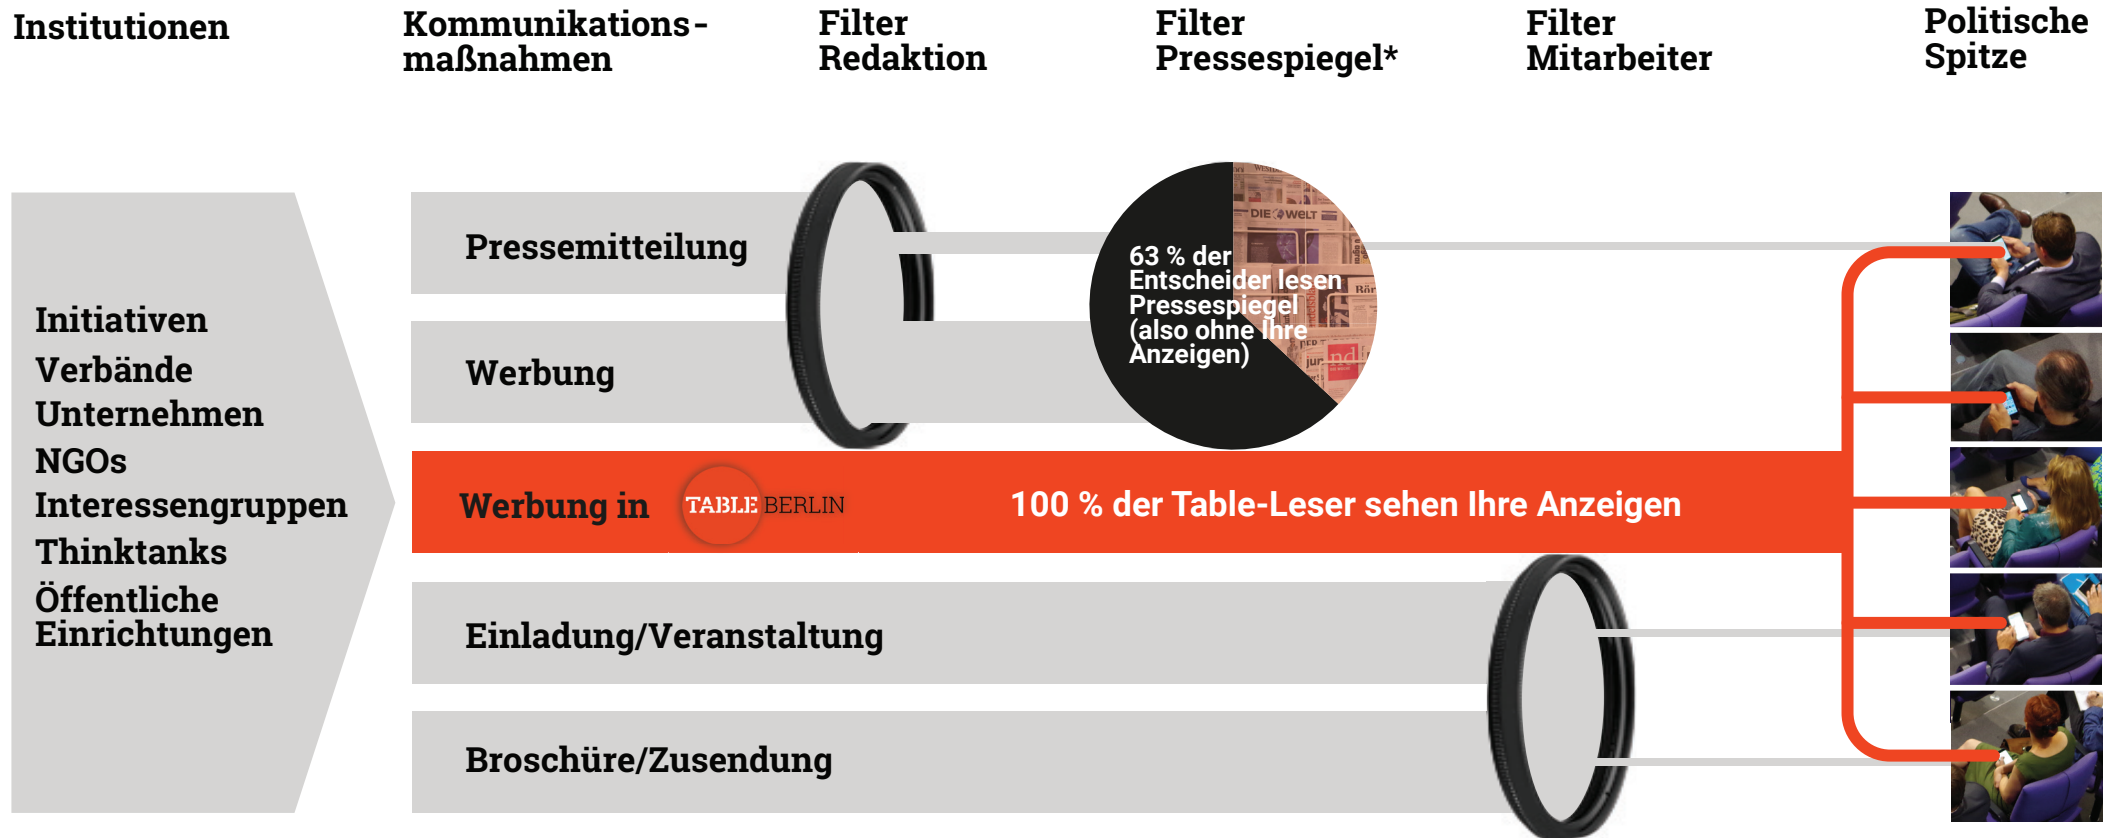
Institutionen

Kommunikationsmaßnahmen

Filter Redaktion

Filter Pressespiegel*

Filter Mitarbeiter

Politische Spitze

Initiativen
Verbände
Unternehmen
NGOs
Interessengruppen
Thinktanks
Öffentliche Einrichtungen

Pressemitteilung

Werbung

63 % der Entscheider lesen Pressespiegel (also ohne Ihre Anzeigen)

Werbung in TABLE.BERLIN

100 % der Table-Leser sehen Ihre Anzeigen

Einladung/Veranstaltung

Broschüre/Zusendung